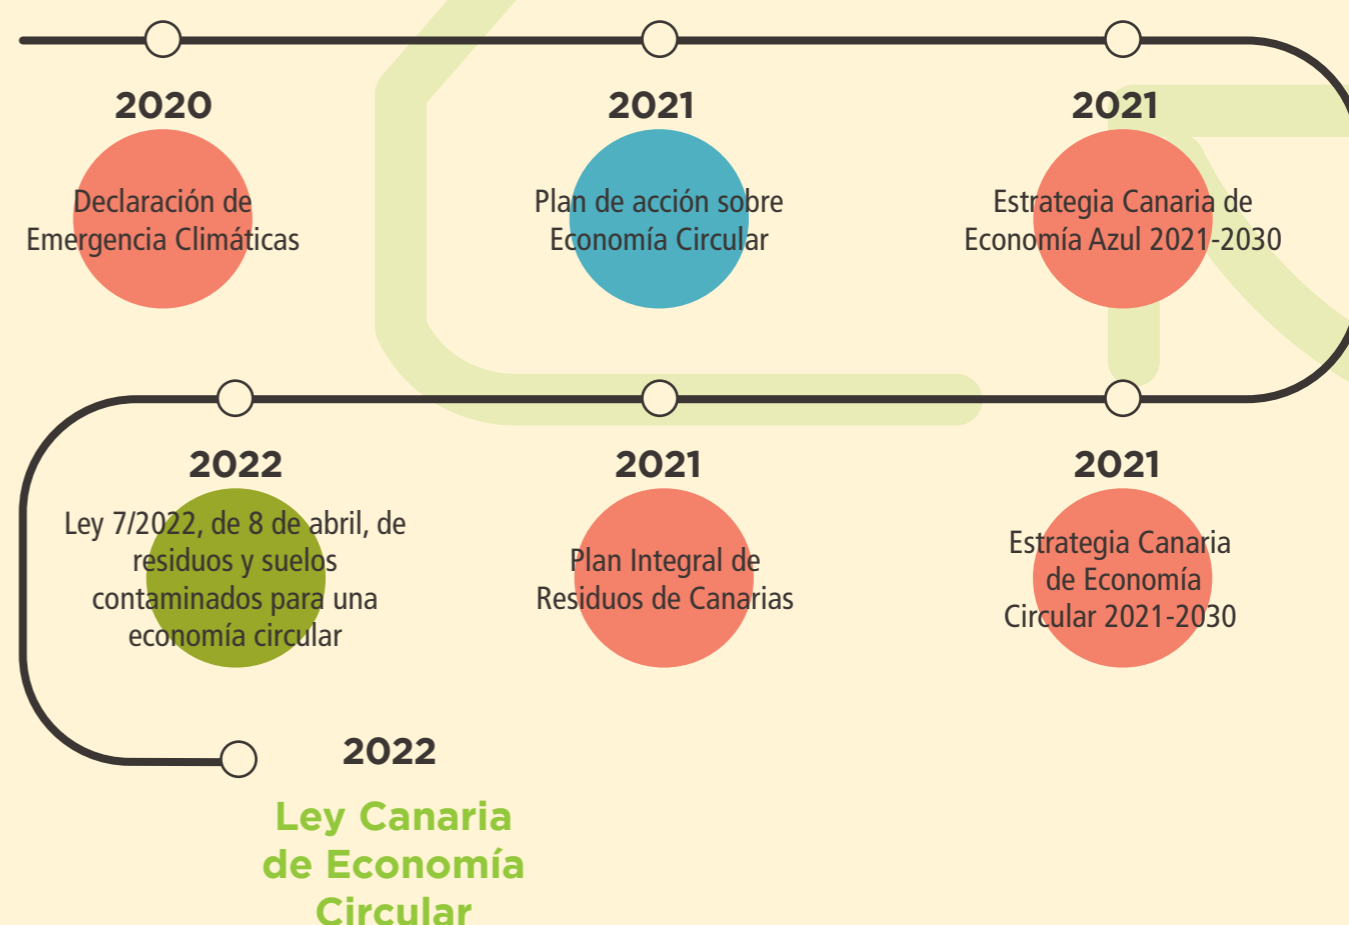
2020

Declaración de Emergencia Climáticas

2021

Plan de acción sobre Economía Circular

2021

Estrategia Canaria de Economía Azul 2021-2030

2021

Estrategia Canaria de Economía Circular 2021-2030

2021

Plan Integral de Residuos de Canarias

2022

Ley 7/2022, de 8 de abril, de residuos y suelos contaminados para una economía circular

2022

Ley Canaria de Economía Circular